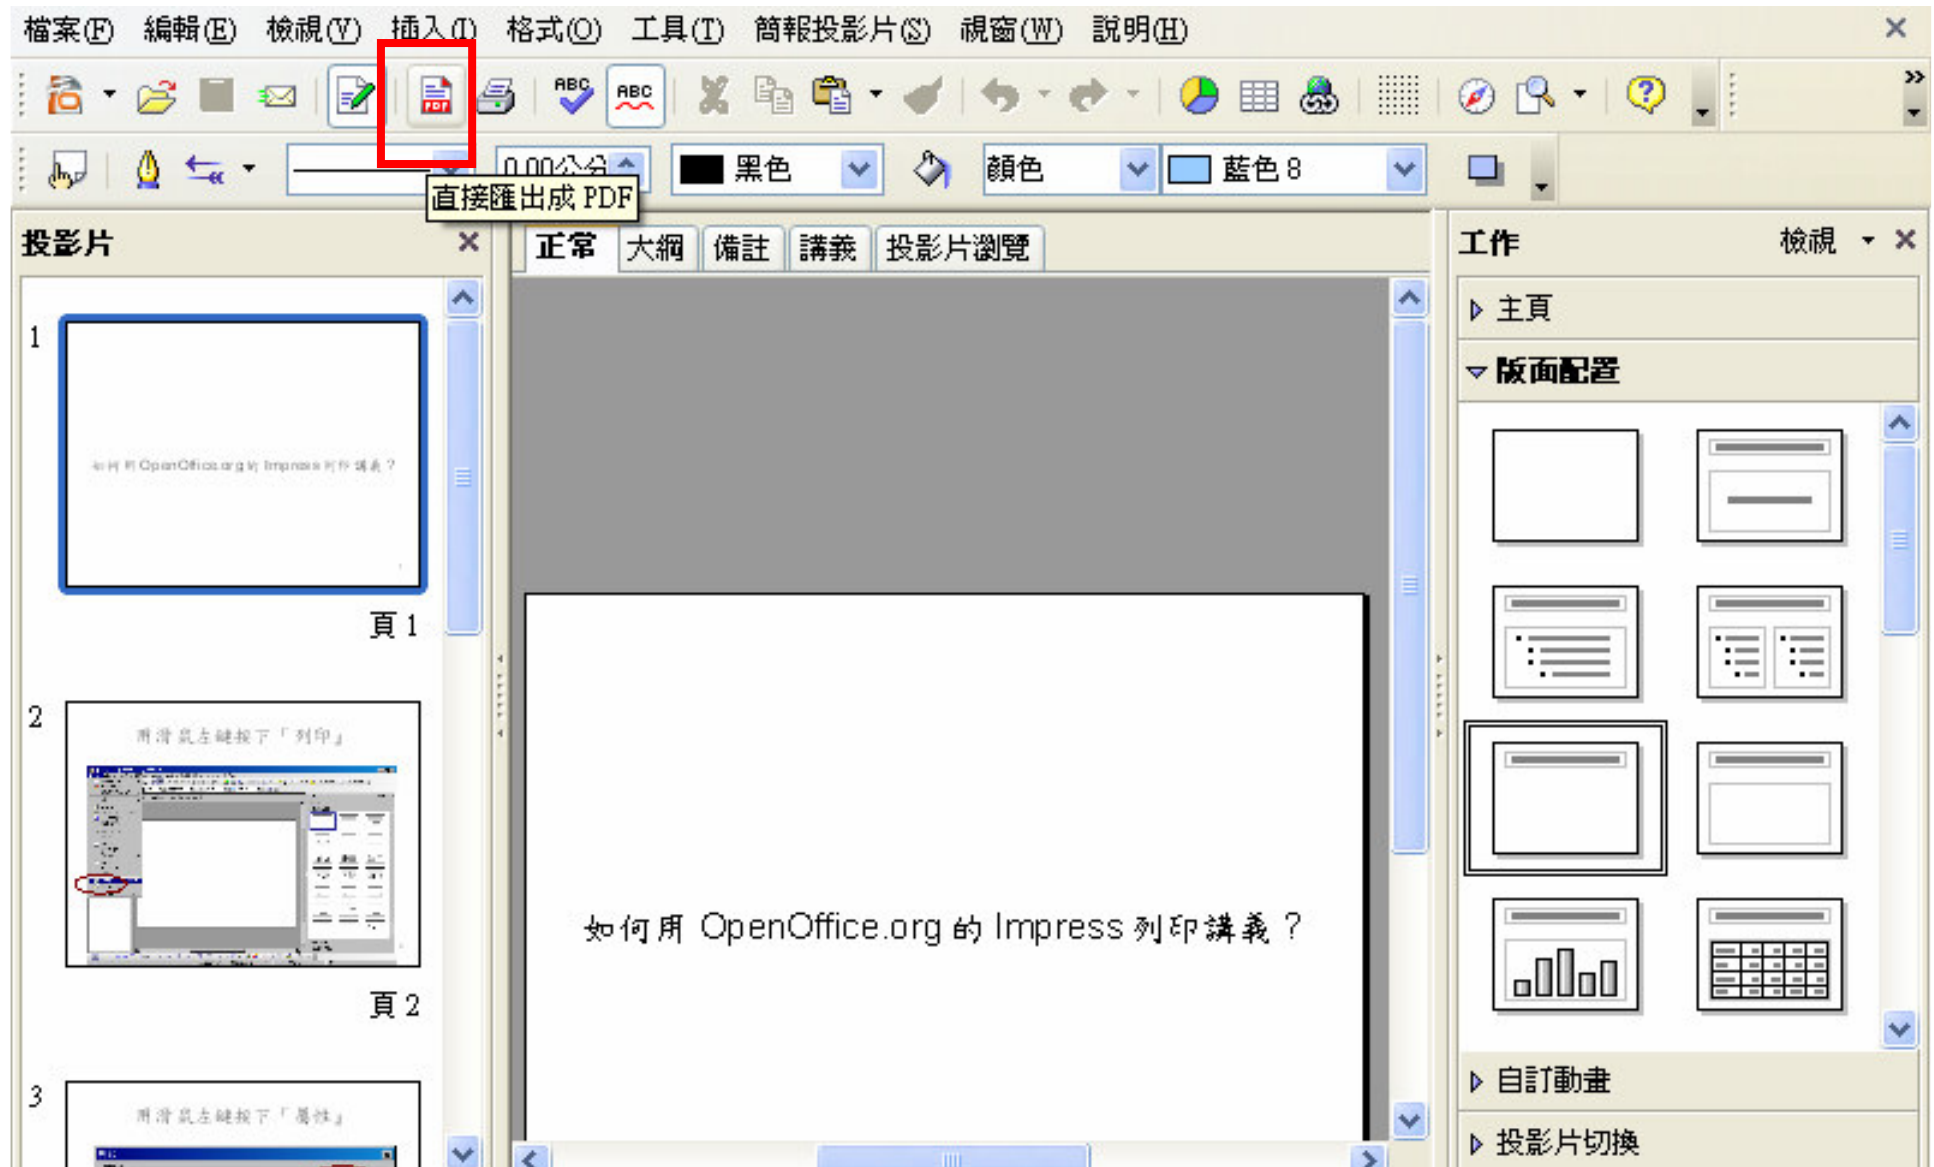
檔案(F) 編輯(E) 檢視(V) 插入(I) 格式(O) 工具(T) 簡報投影片(S) 視窗(W) 說明(H)

ABC ABC

0.00公分 黑色 顏色 藍色 8

直接匯出成 PDF

投影片

1

如何用 OpenOffice.org 的 Impress 列印講義？

頁 1

2

用滑鼠左鍵按下「列印」

頁 2

3

用滑鼠左鍵按下「屬性」

正常 大綱 備註 講義 投影片瀏覽

如何用 OpenOffice.org 的 Impress 列印講義？

工作 檢視

主頁

版面配置

自訂動畫

投影片切換